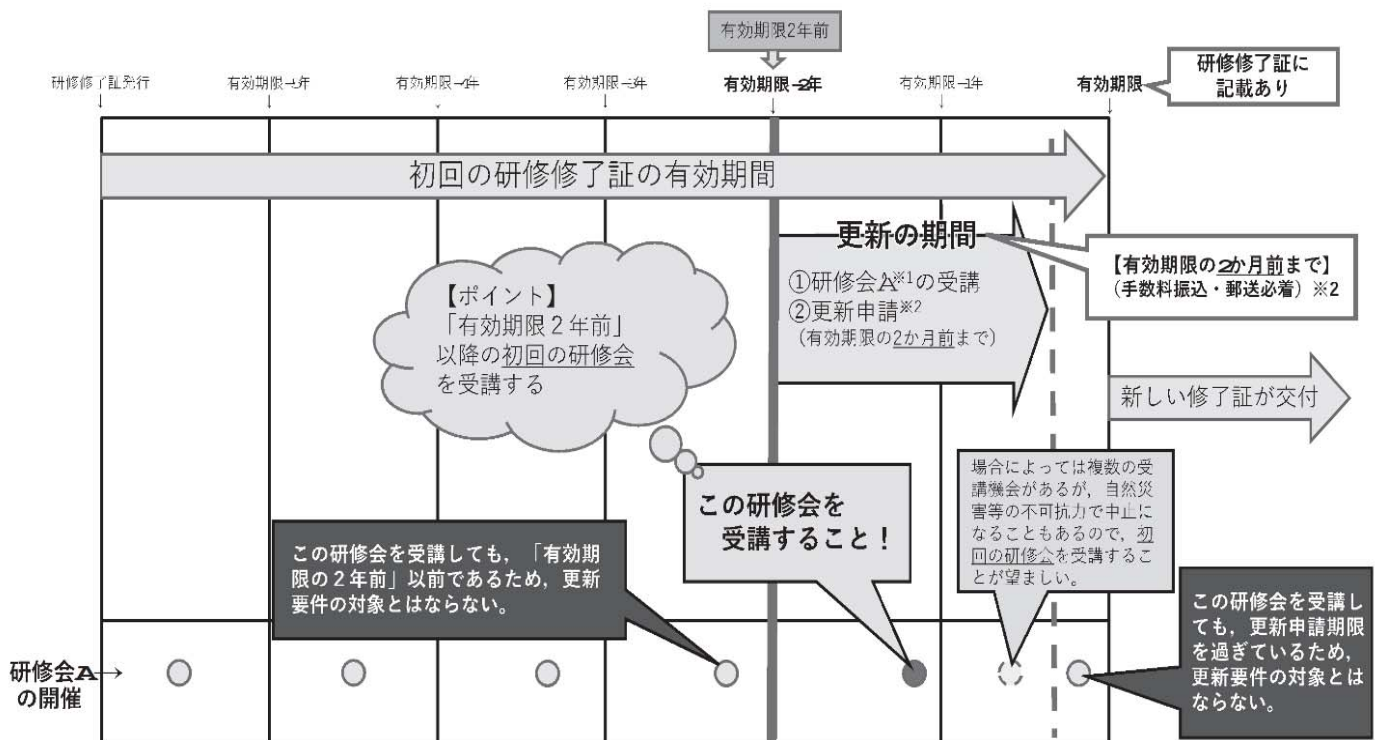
有効期限2年前

研修修了証発行

有効期限-5年

有効期限-4年

有効期限-3年

有効期限-2年

有効期限-1年

有効期限

研修修了証に記載あり

初回の研修修了証の有効期間

更新の期間

①研修会A※1の受講
②更新申請※2
（有効期限の2か月前まで）

【有効期限の2か月前まで】
（手数料振込・郵送必着）※2

【ポイント】
「有効期限２年前」以降の初回の研修会を受講する

新しい修了証が交付

場合によっては複数の受講機会があるが，自然災害等の不可抗力で中止になることもあるので，初回の研修会を受講することが望ましい。

この研修会を受講すること！

この研修会を受講しても，「有効期限の２年前」以前であるため，更新要件の対象とはならない。

この研修会を受講しても，更新申請期限を過ぎているため，更新要件の対象とはならない。

研修会A→
の開催